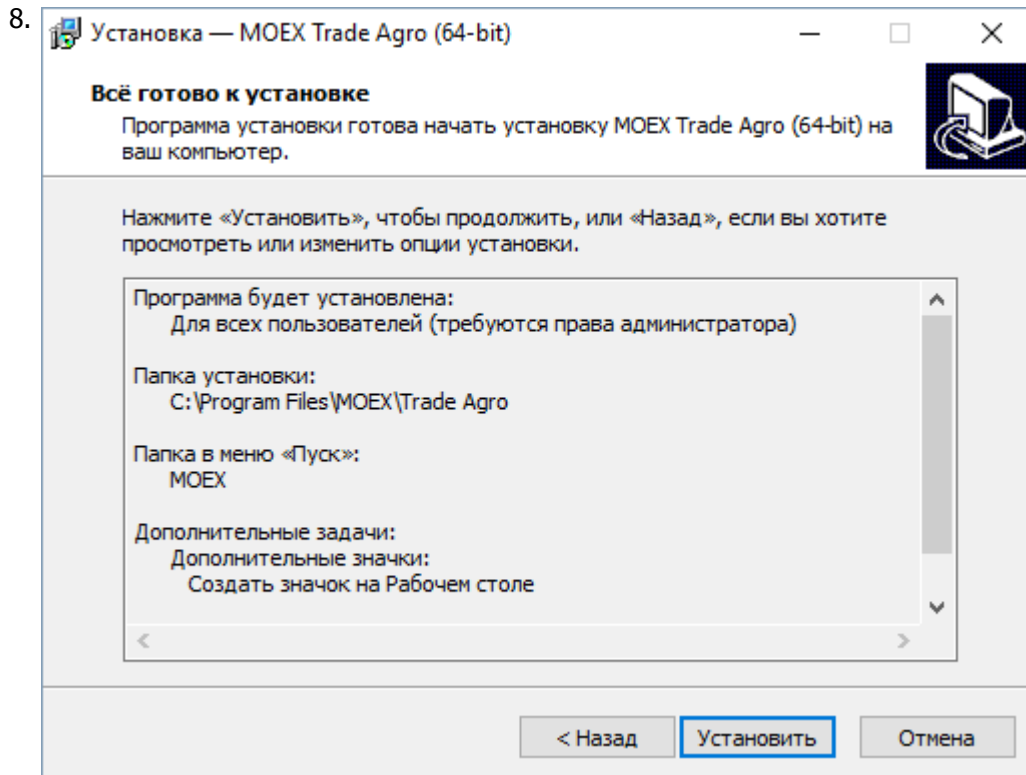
8. Установка — MOEX Trade Agro (64-bit)

Всё готово к установке
Программа установки готова начать установку MOEX Trade Agro (64-bit) на ваш компьютер.

Нажмите «Установить», чтобы продолжить, или «Назад», если вы хотите просмотреть или изменить опции установки.

Программа будет установлена:
Для всех пользователей (требуются права администратора)

Папка установки:
C:\Program Files\MOEX\Trade Agro

Папка в меню «Пуск»:
MOEX

Дополнительные задачи:
Дополнительные значки:
Создать значок на Рабочем столе

< Назад
Установить
Отмена